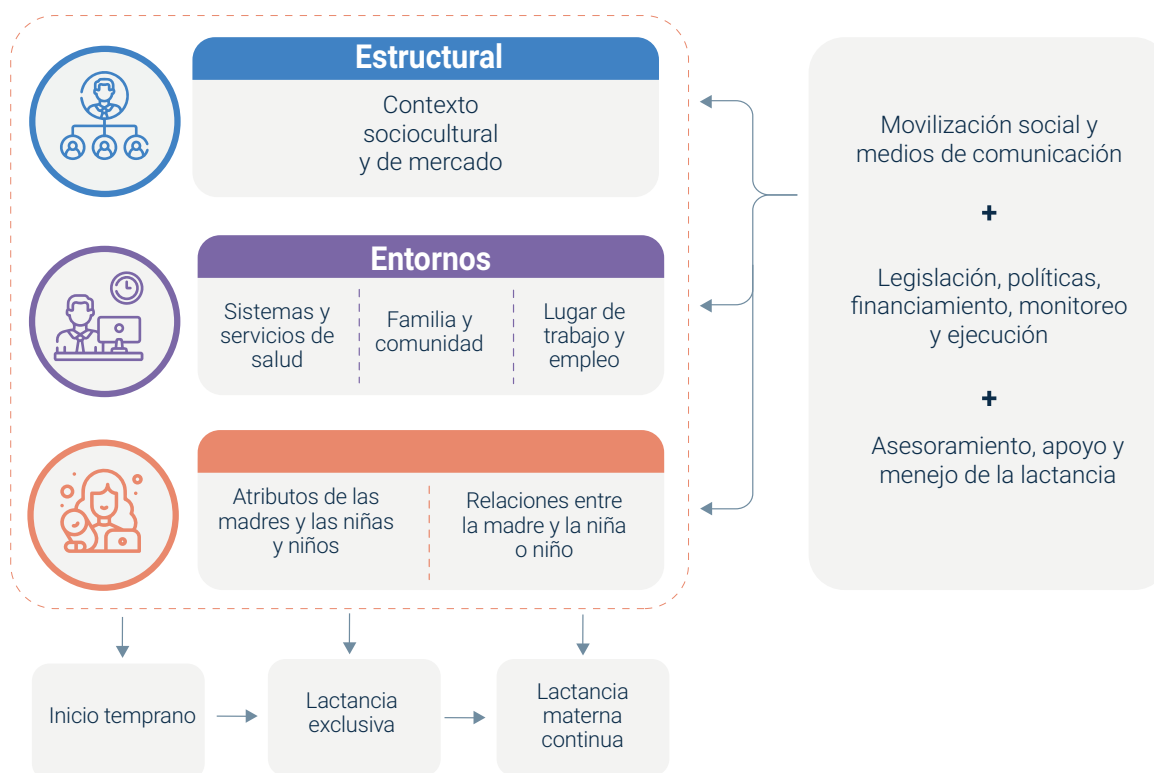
Estructural

Contexto sociocultural y de mercado

Entornos

Sistemas y servicios de salud

Familia y comunidad

Lugar de trabajo y empleo

Atributos de las madres y las niñas y niños

Relaciones entre la madre y la niña o niño

Movilización social y medios de comunicación

+

Legislación, políticas, financiamiento, monitoreo y ejecución

+

Asesoramiento, apoyo y menejo de la lactancia

Inicio temprano

Lactancia exclusiva

Lactancia materna continua